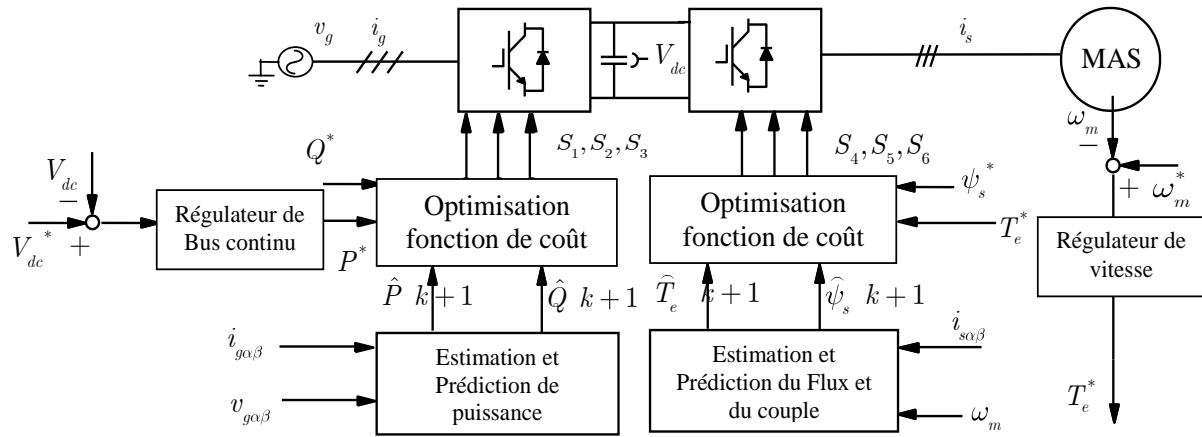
$v_g$ $i_g$ $V_{dc}$ $i_s$ MAS

$Q^*$ $S_1, S_2, S_3$ $S_4, S_5, S_6$ $\omega_m$ $-$

$V_{dc}$ $-$

$\psi_s^*$

$+$ $\omega_m^*$

Régulateur de Bus continu

Optimisation fonction de coût

Optimisation fonction de coût

$V_{dc}^*$ $+$

$P^*$

$T_e^*$

Régulateur de vitesse

$\hat{P}$ $k+1$ $\hat{Q}$ $k+1$ $\hat{T}_e$ $k+1$ $\hat{\psi}_s$ $k+1$

$i_{g\alpha\beta}$

Estimation et Prédiction de puissance

$v_{g\alpha\beta}$

Estimation et Prédiction du Flux et du couple

$i_{s\alpha\beta}$

$\omega_m$

$T_e^*$